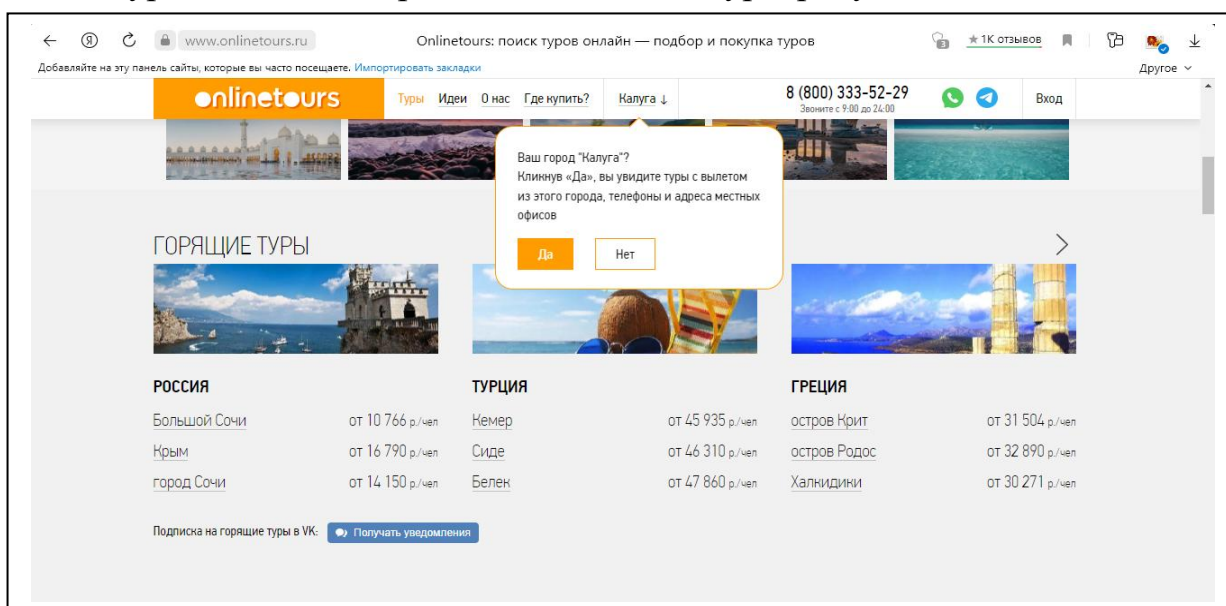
www.onlinetours.ru Onlinetours: поиск туров онлайн — подбор и покупка туров ★1К отзывов

Добавляйте на эту панель сайты, которые вы часто посещаете. Импортировать закладки

Другое

onlinetours Туры Идеи О нас Где купить? Калуга ↓ 8 (800) 333-52-29 Звоните с 9:00 до 24:00 Вход

Ваш город "Калуга"?
Кликнув «Да», вы увидите туры с вылетом из этого города, телефоны и адреса местных офисов

Да Нет

ГОРЯЩИЕ ТУРЫ

| РОССИЯ | | ТУРЦИЯ | | ГРЕЦИЯ | |
|---|---|---|---|---|---|
| Большой Сочи | от 10 766 р./чел | Кемер | от 45 935 р./чел | остров Крит | от 31 504 р./чел |
| Крым | от 16 790 р./чел | Сиде | от 46 310 р./чел | остров Родос | от 32 890 р./чел |
| город Сочи | от 14 150 р./чел | Белек | от 47 860 р./чел | Халкидики | от 30 271 р./чел |

Подписка на горящие туры в VK: Получать уведомления